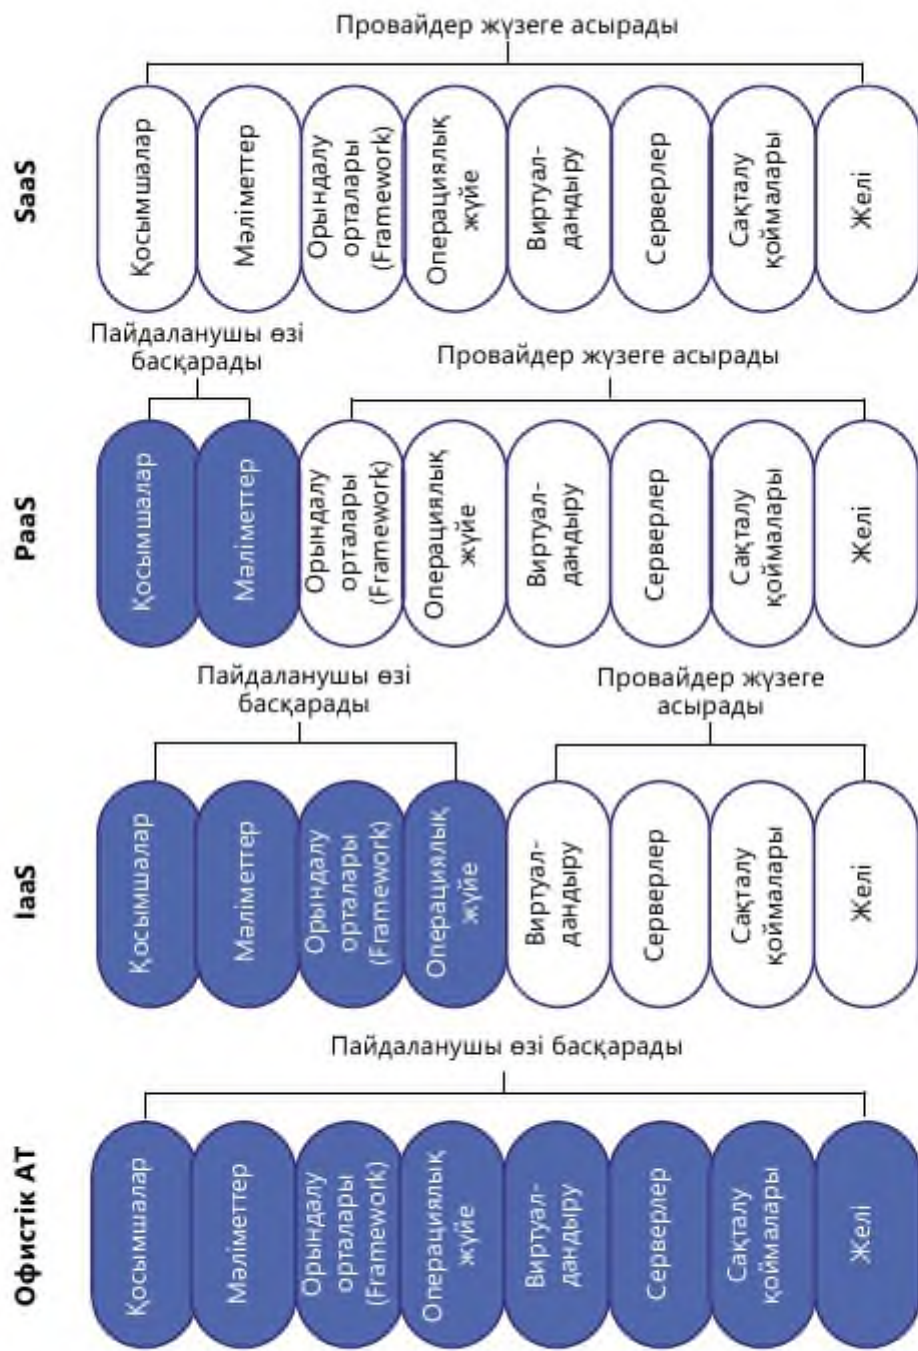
Провайдер жүзеге асырады

SaaS

Қосымшалар

Мәліметтер

Орындалу орталары (Framework)

Операциялық жүйе

Виртуалдандыру

Серверлер

Сақталу қоймалары

Желі

Пайдаланушы өзі басқарады

Провайдер жүзеге асырады

PaaS

Қосымшалар

Мәліметтер

Орындалу орталары (Framework)

Операциялық жүйе

Виртуалдандыру

Серверлер

Сақталу қоймалары

Желі

Пайдаланушы өзі басқарады

Провайдер жүзеге асырады

IaaS

Қосымшалар

Мәліметтер

Орындалу орталары (Framework)

Операциялық жүйе

Виртуалдандыру

Серверлер

Сақталу қоймалары

Желі

Пайдаланушы өзі басқарады

Офистік АТ

Қосымшалар

Мәліметтер

Орындалу орталары (Framework)

Операциялық жүйе

Виртуалдандыру

Серверлер

Сақталу қоймалары

Желі